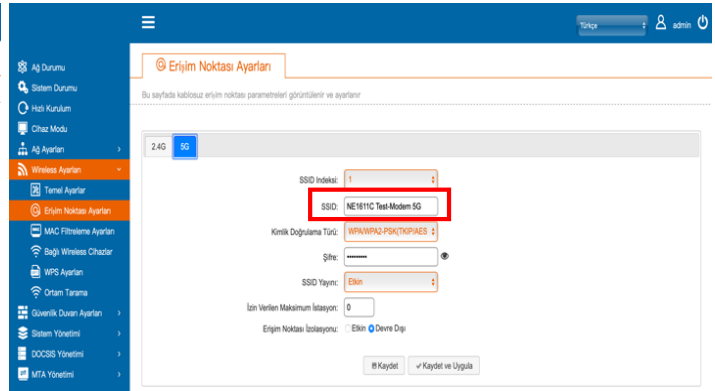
Türkçe
admin

Ağ Durumu
Sistem Durumu
Hızlı Kurulum
Cihaz Modu
Ağ Ayarları
Wireless Ayarları
Temel Ayarlar
Erişim Noktası Ayarları
MAC Filtreleme Ayarları
Bağlı Wireless Cihazlar
WPS Ayarları
Ortam Tarama
Güvenlik Duvarı Ayarları
Sistem Yönetimi
DOCSIS Yönetimi
MTA Yönetimi

Erişim Noktası Ayarları

Bu sayfada kablosuz erişim noktası parametreleri görüntülenir ve ayarlanır

2.4G
5G

SSID İndeksi: 1
SSID: NE1611C Test-Modem 5G
Kimlik Doğrulama Türü: WPA/WPA2-PSK(TKIP/AES
Şifre: ••••••••
SSID Yayını: Etkin
İzin Verilen Maksimum İstasyon: 0
Erişim Noktası İzolasyonu: Etkin Devre Dışı

Kaydet
Kaydet ve Uygula